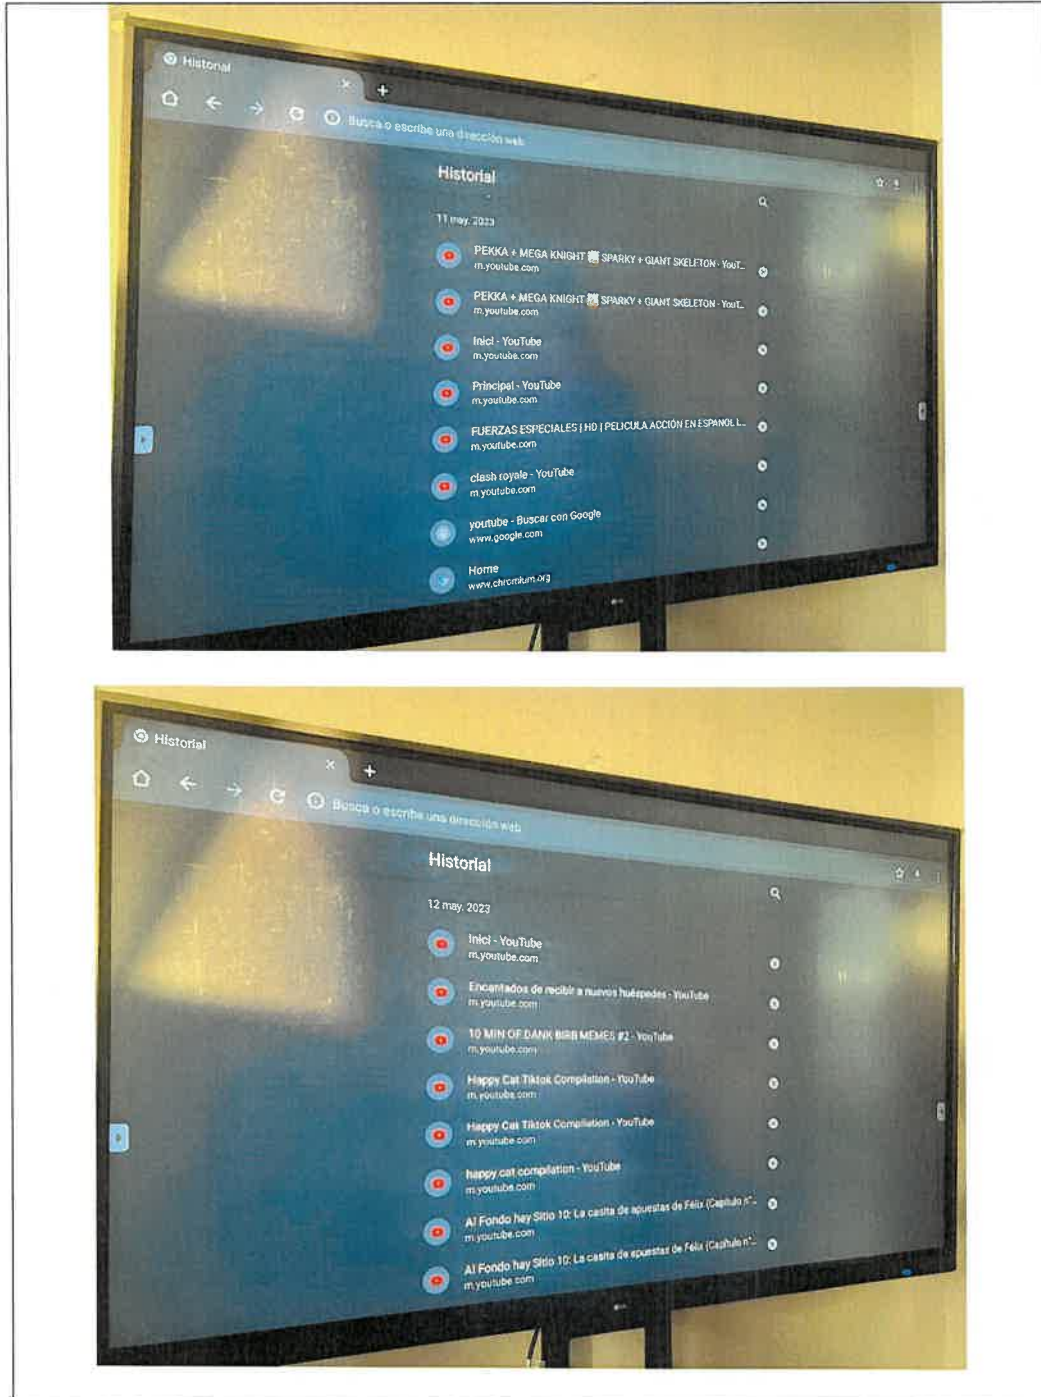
Historial

Busca o escribe una dirección web

Historial

11 may. 2023

PEKKA + MEGA KNIGHT SPARKY + GIANT SKELETON - YouT...
m.youtube.com

PEKKA + MEGA KNIGHT SPARKY + GIANT SKELETON - YouT...
m.youtube.com

Inici - YouTube
m.youtube.com

Principal - YouTube
m.youtube.com

FUERZAS ESPECIALES | HD | PELICULA ACCIÓN EN ESPANOL L...
m.youtube.com

clash royale - YouTube
m.youtube.com

youtube - Buscar con Google
www.google.com

Home
www.chromium.org

Historial

Busca o escribe una dirección web

Historial

12 may. 2023

Inici - YouTube
m.youtube.com

Encantados de recibir a nuevos huéspedes - YouTube
m.youtube.com

10 MIN OF DANK BIRB MEMES #2 - YouTube
m.youtube.com

Happy Cat Tiktok Compilation - YouTube
m.youtube.com

Happy Cat Tiktok Compilation - YouTube
m.youtube.com

happy cat compilation - YouTube
m.youtube.com

Al Fondo hay Sitio 10: La casita de apuestas de Félix (Capítulo n°...
m.youtube.com

Al Fondo hay Sitio 10: La casita de apuestas de Félix (Capítulo n°...
m.youtube.com